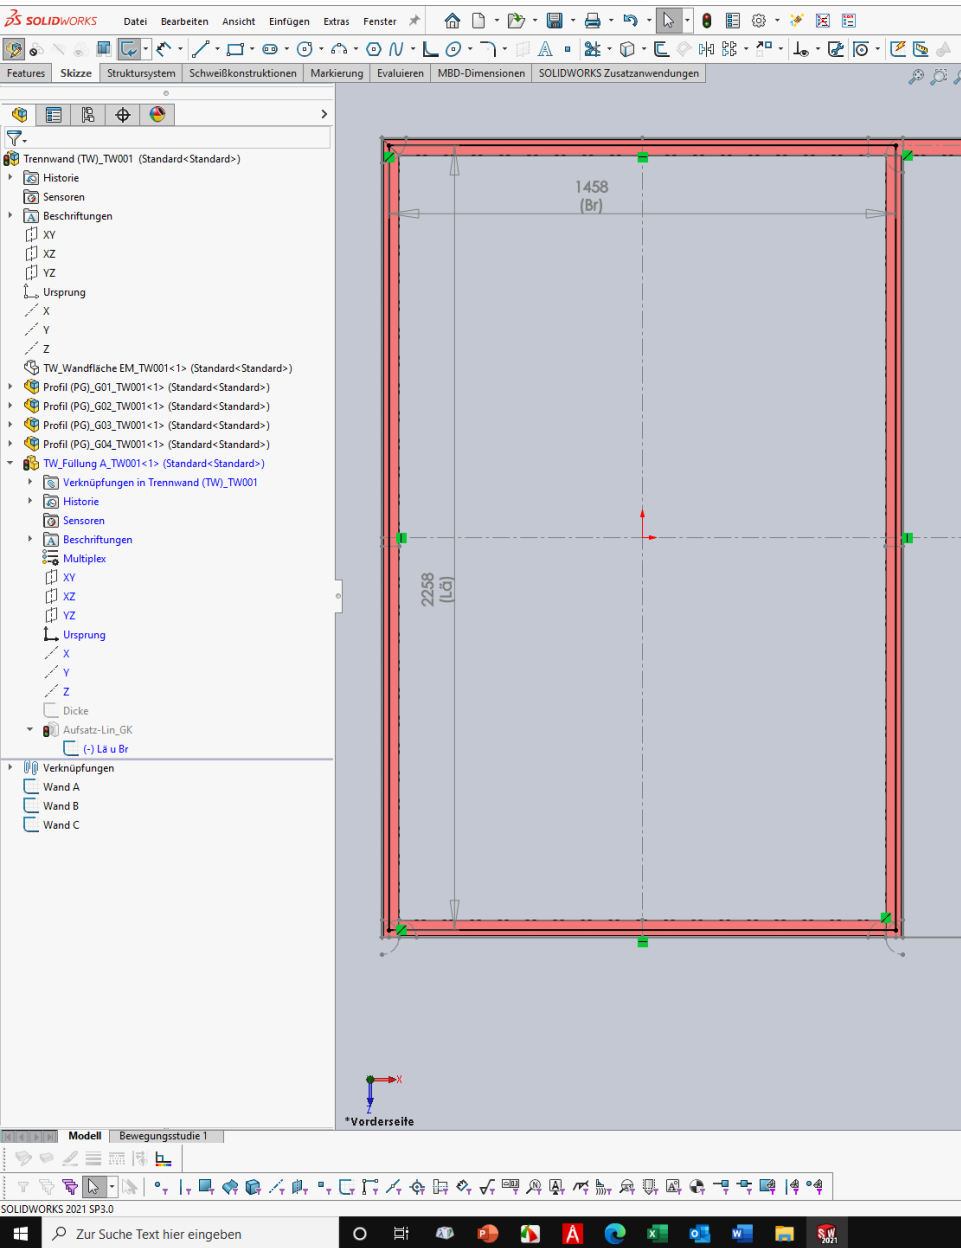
SOLIDWORKS  Datei  Bearbeiten  Ansicht  Einfügen  Extras  Fenster

Features  Skizze  Struktursystem  Schweißkonstruktionen  Markierung  Evaluieren  MBD-Dimensionen  SOLIDWORKS Zusatzanwendungen

Trennwand (TW)_TW001 (Standard<Standard>)
Historie
Sensoren
Beschriftungen
XY
XZ
YZ
Ursprung
X
Y
Z
TW_Wandfläche EM_TW001<1> (Standard<Standard>)
Profil (PG)_G01_TW001<1> (Standard<Standard>)
Profil (PG)_G02_TW001<1> (Standard<Standard>)
Profil (PG)_G03_TW001<1> (Standard<Standard>)
Profil (PG)_G04_TW001<1> (Standard<Standard>)
TW_Füllung A_TW001<1> (Standard<Standard>)
Verknüpfungen in Trennwand (TW)_TW001
Historie
Sensoren
Beschriftungen
Multiplex
XY
XZ
YZ
Ursprung
X
Y
Z
Dicke
Aufsatz-Lin_GK
(-) Lä u Br
Verknüpfungen
Wand A
Wand B
Wand C

1458
(Br)

2258
(Lä)

X
Y
*Vorderseite

Modell  Bewegungsstudie 1

SOLIDWORKS 2021 SP3.0

Zur Suche Text hier eingeben